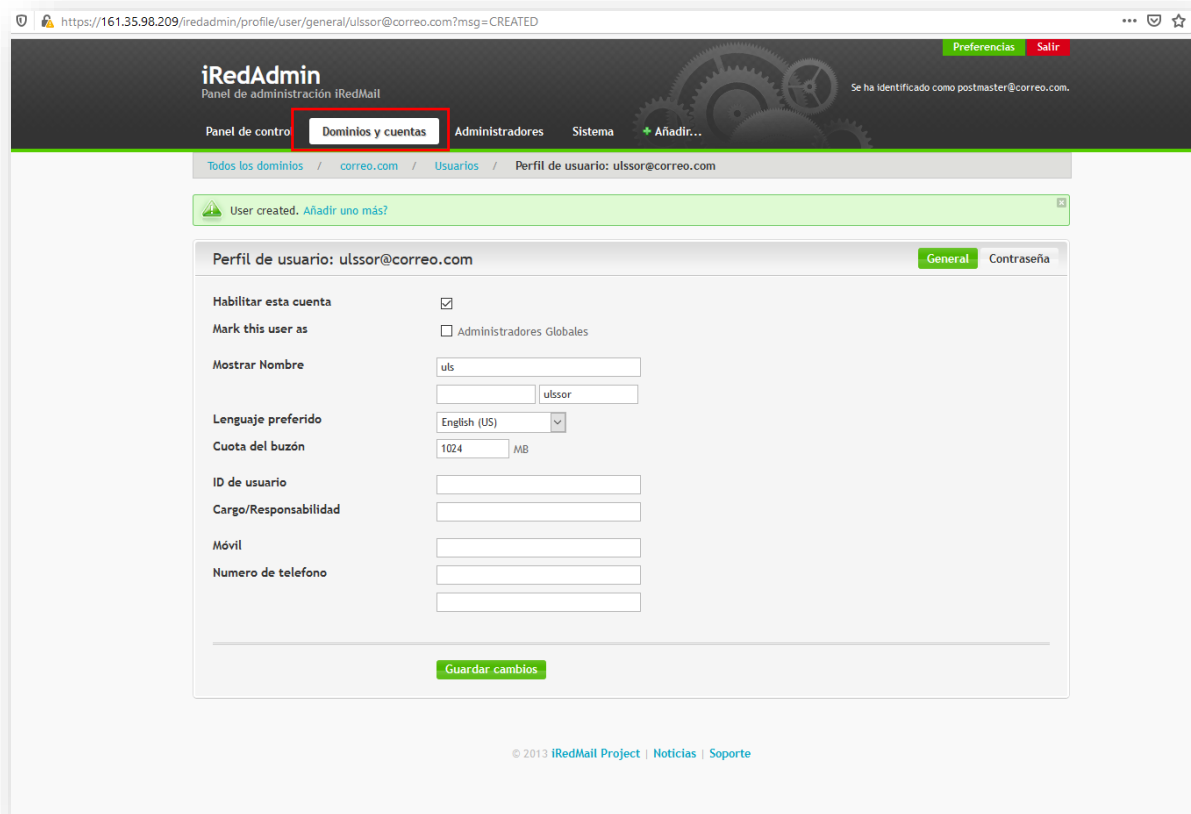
https://161.35.98.209/iredadmin/profile/user/general/ulssor@correo.com?msg=CREATED

Preferencias Salir

iRedAdmin
Panel de administración iRedMail

Se ha identificado como postmaster@correo.com.

Panel de control Dominios y cuentas Administradores Sistema + Añadir...

Todos los dominios / correo.com / Usuarios / Perfil de usuario: ulssor@correo.com

User created. Añadir uno más?

Perfil de usuario: ulssor@correo.com

General Contraseña

Habilitar esta cuenta ☑

Mark this user as ☐ Administradores Globales

Mostrar Nombre uls

ulssor

Lenguaje preferido English (US)

Cuota del buzón 1024 MB

ID de usuario

Cargo/Responsabilidad

Móvil

Numero de telefono

Guardar cambios

© 2013 iRedMail Project | Noticias | Soporte